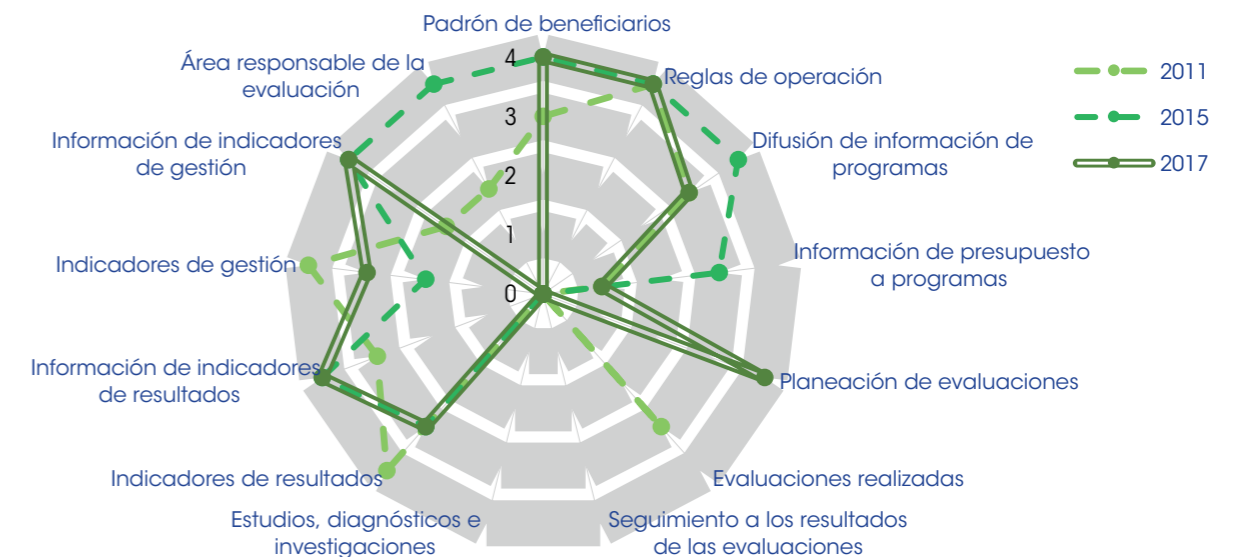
Padrón de beneficiarios
Reglas de operación
Difusión de información de programas
Información de presupuesto a programas
Planeación de evaluaciones
Evaluaciones realizadas
Seguimiento a los resultados de las evaluaciones
Estudios, diagnósticos e investigaciones
Indicadores de resultados
Información de indicadores de resultados
Indicadores de gestión
Información de indicadores de gestión
Área responsable de la evaluación

4
3
2
1
0

2011
2015
2017